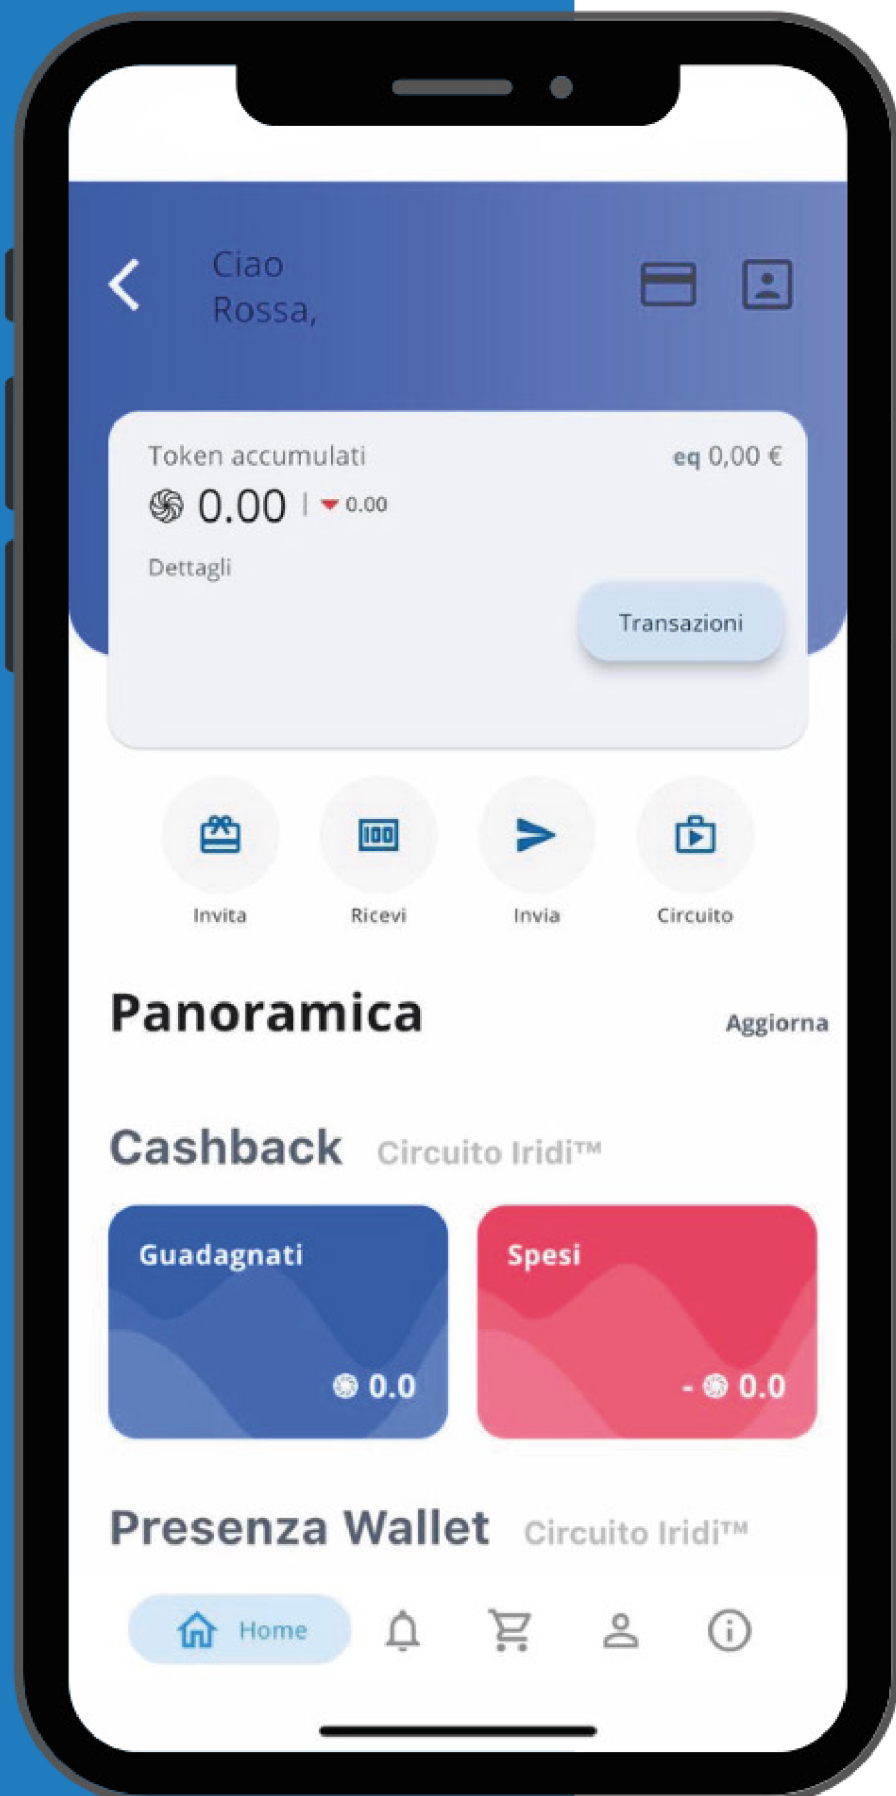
Ciao
Rossa,

Token accumulati
eq 0,00 €
0.00 | 0.00
Dettagli
Transazioni

Invita
Ricevi
Invia
Circuito

Panoramica
Aggiorna

Cashback Circuito Iridi™

Guadagnati
0.0

Spesi
- 0.0

Presenza Wallet Circuito Iridi™

Home